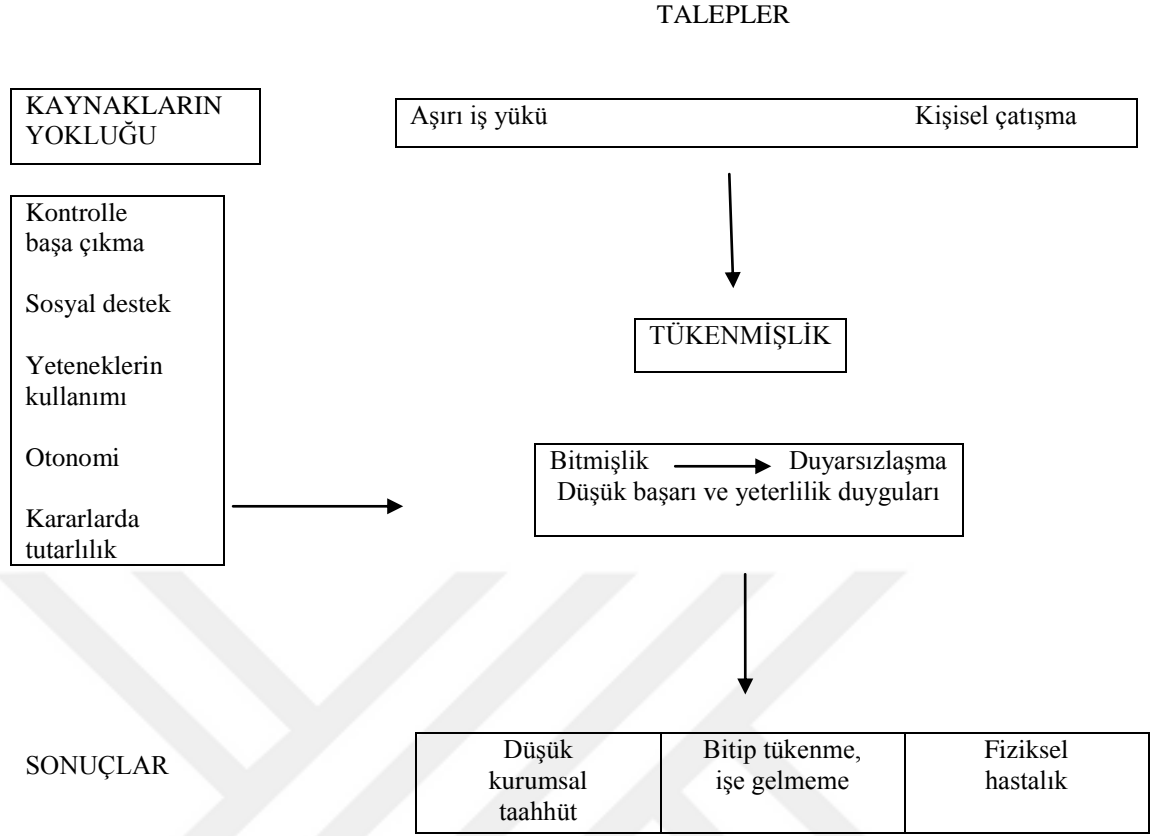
TALEPLER

KAYNAKLARIN YOKLUĞU

Aşırı iş yükü Kişisel çatışma

Kontrolle başa çıkma

Sosyal destek

Yeteneklerin kullanımı

Otonomi

Kararlarda tutarlılık

TÜKENMİŞLİK

Bitmişlik Duyarsızlaşma
Düşük başarı ve yeterlilik duyguları

SONUÇLAR

| Düşük kurumsal taahhüt | Bitip tükenme, işe gelmeme | Fiziksel hastalık |
|---|---|---|